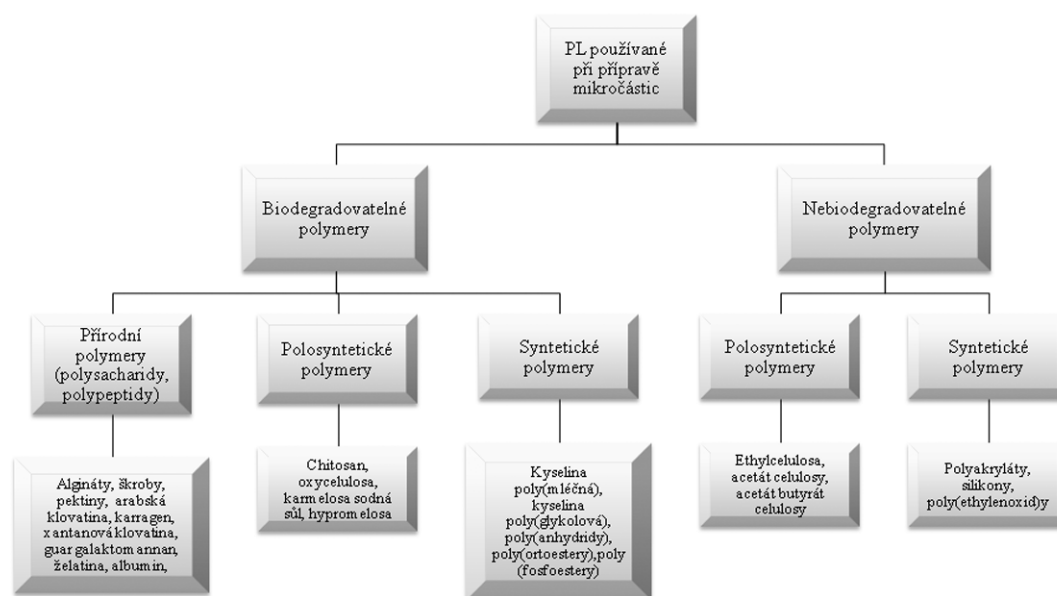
PL používané při přípravě mikročástic

Biodegradovatelné polymery

Nebiodegradovatelné polymery

Přírodní polymery (polysacharidy, polypeptidy)

Polosyntetické polymery

Syntetické polymery

Polosyntetické polymery

Syntetické polymery

Algináty, škroby, pektiny, arabská klovatina, karragen, xantanová klovatina, guar galaktomannan, želatina, albumin,

Chitosan, oxycelulosa, karmelosa sodná sůl, hypromelosa

Kyselina poly(mléčná), kyselina poly(glykolová), poly(anhydridy), poly(ortoestery),poly (fosfoestery)

Ethylcelulosa, acetát celulosy, acetát butyrát celulosy

Polyakryláty, silikony, poly(ethylenoxid)y